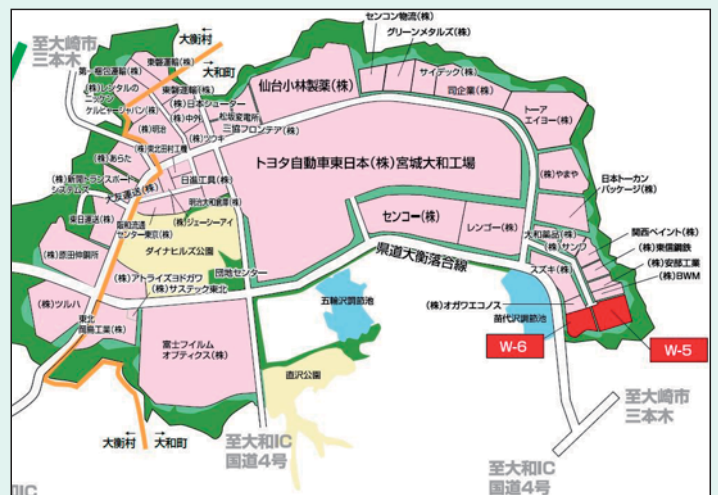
至大崎市
三本木

大衡村
大和町

第一倉庫運輸(株)
東都運輸(株)
(株)レンタルのニッケン
東都運輸(株)
ケルビーシャパン(株)
(株)日本ジューター
(株)中外
松坂変電所
三協フロンテア(株)
(株)明治
(株)東北部品
(株)ワクキ
(株)あうた
仙台小林製薬(株)

センコン物流(株)
グリーンメタルズ(株)
サイテック(株)
司企業(株)
トーア
エイヨー(株)

トヨタ自動車東日本(株)宮城大和工場

(株)新関トランスポートシステムズ
大友運送(株)
日進工具(株)
明治大和倉庫(株)
(株)ジェーシーアイ
東日運送(株)
宮城県流通センター東京(株)
(株)原田伸銅所
ダイナヒルズ公園
センコー(株)
レンゴー(株)
(株)やまや
日本トーカンパッケージ(株)
大和薬品(株)
(株)サンワ
関西ペイント(株)
(株)東倶鋼鉄
(株)安部工業
(株)BWM
スズキ(株)

県道大衡落合線

(株)アトライズヨドガワ
(株)サステック東北
団地センター
(株)ツルハ
東北
機器工業(株)
五輪沢調節池
(株)オガワエコノス
苗代沢調節池
W-6
W-5

富士フイルム
オプティクス(株)
直沢公園

大衡村
大和町

至大和IC
国道4号

至大崎市
三本木

至大和IC
国道4号

IC